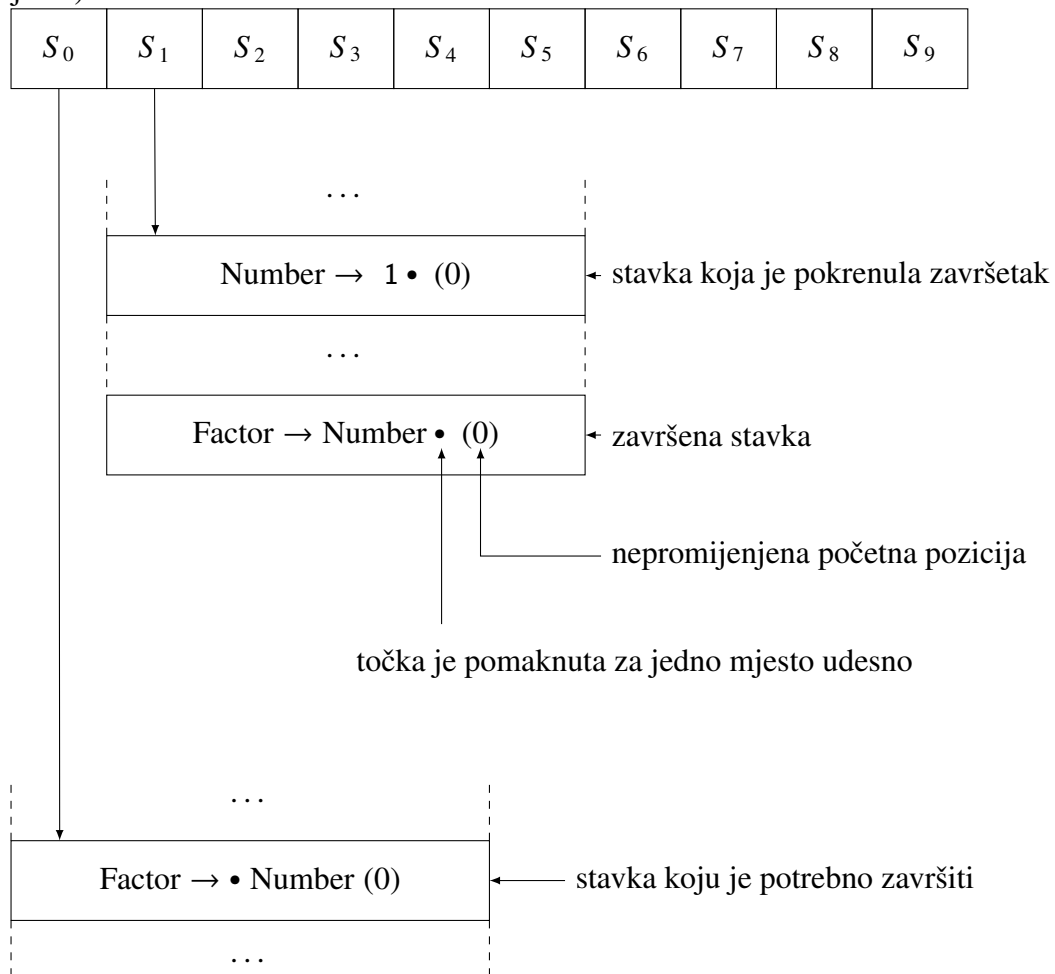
| $S_0$ | $S_1$ | $S_2$ | $S_3$ | $S_4$ | $S_5$ | $S_6$ | $S_7$ | $S_8$ | $S_9$ |
|---|---|---|---|---|---|---|---|---|---|

...

Number $\rightarrow$ 1 • (0)

stavka koja je pokrenula završetak

...

Factor $\rightarrow$ Number • (0)

završena stavka

nepromijenjena početna pozicija

točka je pomaknuta za jedno mjesto udesno

...

Factor $\rightarrow$ • Number (0)

stavka koju je potrebno završiti

...